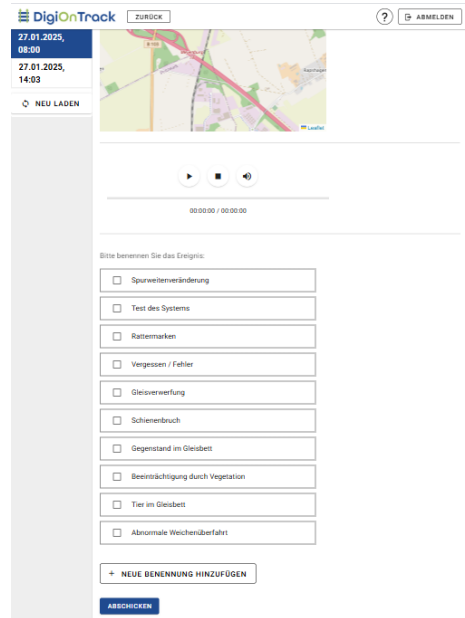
DigiOnTrack
ZURÜCK
?
ABMELDEN

27.01.2025, 08:00
27.01.2025, 14:03
NEU LADEN

B 188
Rauchhagen
Leaflet

00:00:00 / 00:00:00

Bitte benennen Sie das Ereignis:

Spurweitenveränderung
Test des Systems
Rattermarken
Vergessen / Fehler
Gleisverwerfung
Schienenbruch
Gegenstand im Gleisbett
Beeinträchtigung durch Vegetation
Tier im Gleisbett
Abnormale Weichenüberfahrt

+ NEUE BENENNUNG HINZUFÜGEN
ABSCHICKEN